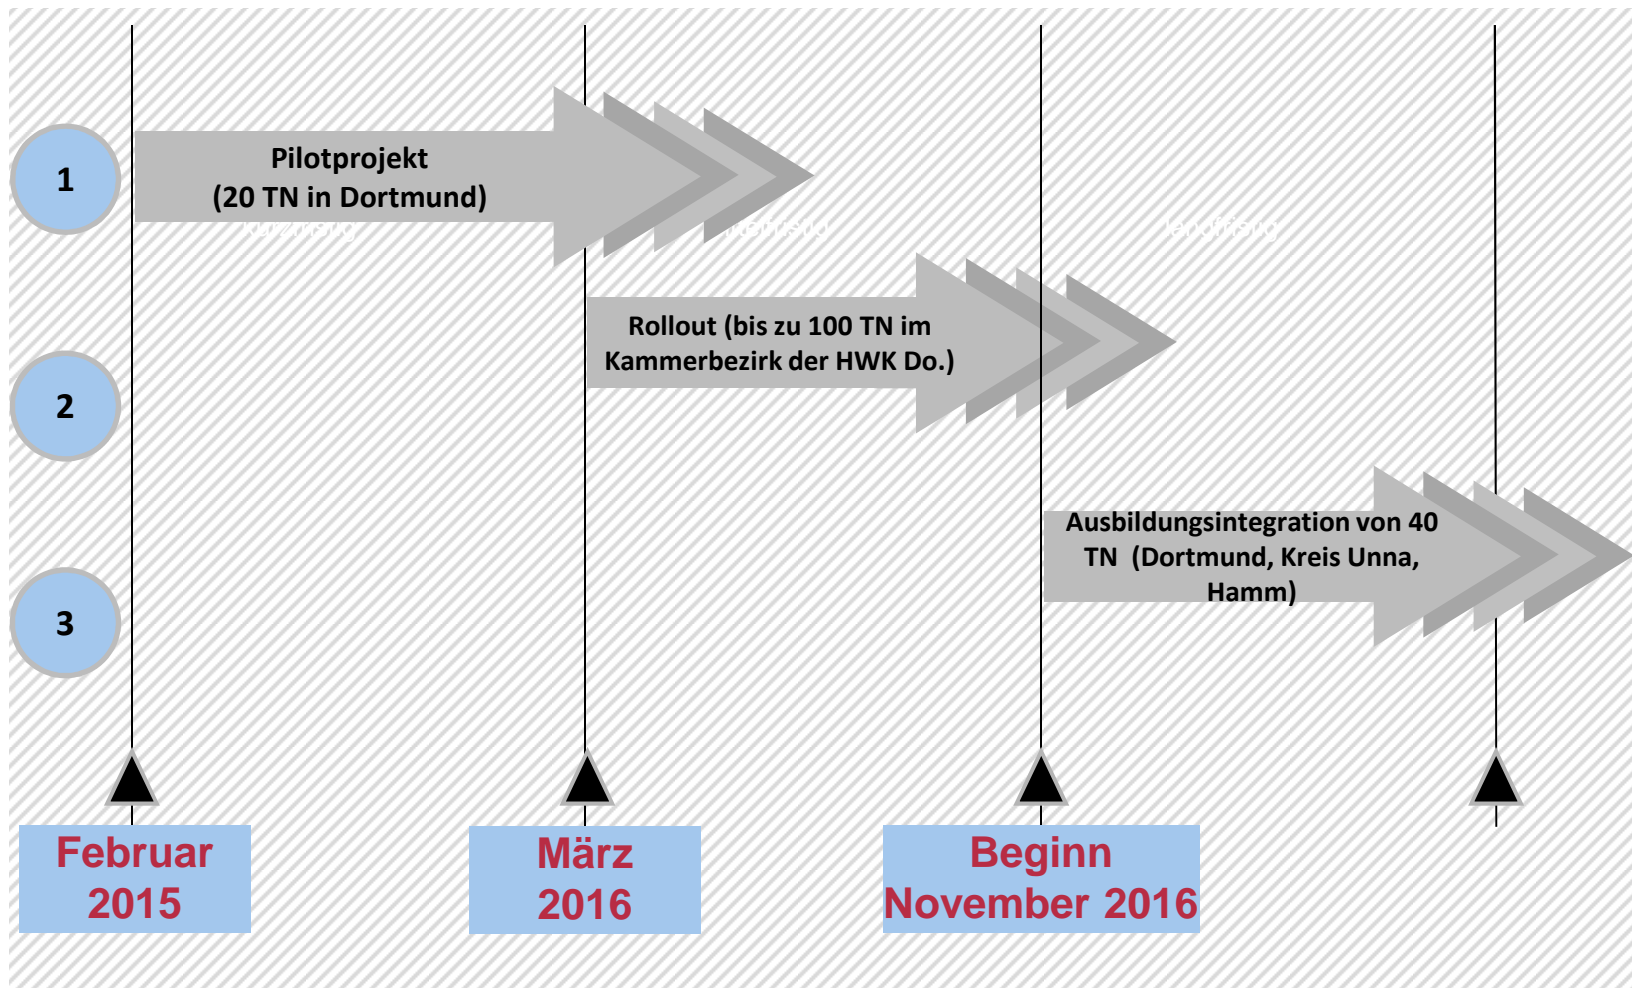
1

Pilotprojekt
(20 TN in Dortmund)

kurzfristig

mittelfristig

langfristig

2

Rollout (bis zu 100 TN im Kammerbezirk der HWK Do.)

3

Ausbildungsintegration von 40 TN (Dortmund, Kreis Unna, Hamm)

Februar 2015

März 2016

Beginn November 2016